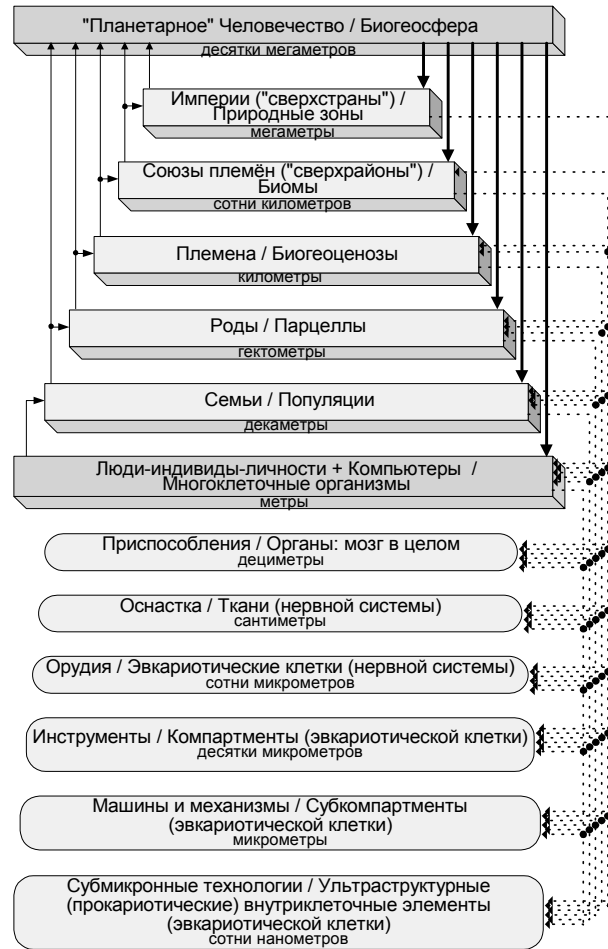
"Планетарное" Человечество / Биогеосфера
десятки мегаметров

Империи ("сверхстраны") / Природные зоны
мегаметры

Союзы племён ("сверхрайоны") / Биомы
сотни километров

Племена / Биогеоценозы
километры

Роды / Парцеллы
гектометры

Семьи / Популяции
декаметры

Люди-индивиды-личности + Компьютеры / Многоклеточные организмы
метры

Приспособления / Органы: мозг в целом
дециметры

Оснастка / Ткани (нервной системы)
сантиметры

Орудия / Эвкариотические клетки (нервной системы)
сотни микрометров

Инструменты / Компартменты (эвкариотической клетки)
десятки микрометров

Машины и механизмы / Субкомпартменты (эвкариотической клетки)
микрометры

Субмикронные технологии / Ультраструктурные (прокариотические) внутриклеточные элементы (эвкариотической клетки)
сотни нанометров